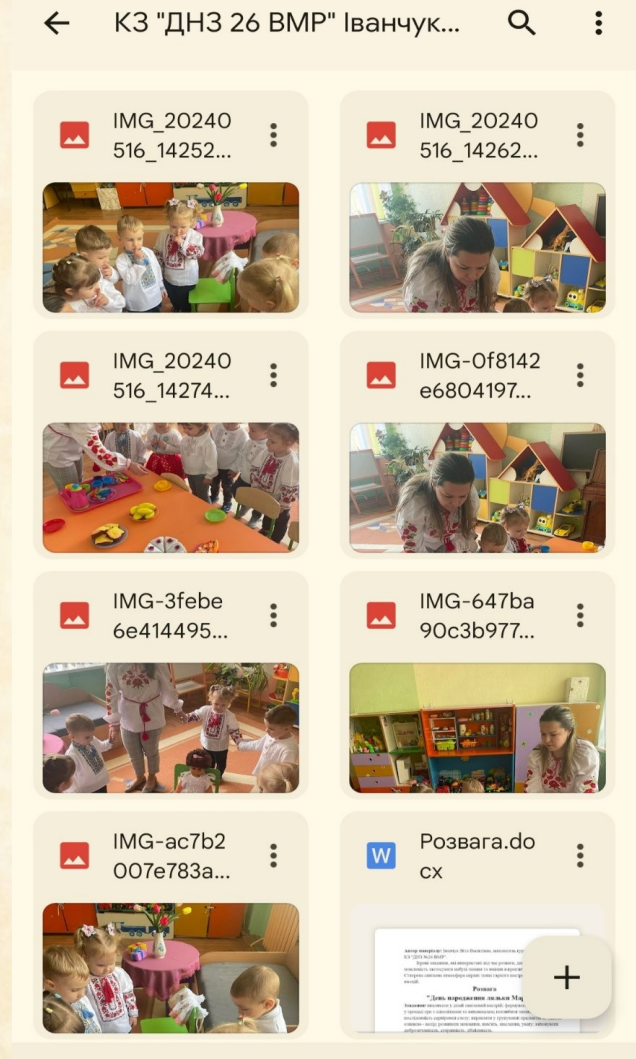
КЗ "ДНЗ 26 ВМР" Іванчук...

IMG_20240516_14252...

IMG_20240516_14262...

IMG_20240516_14274...

IMG-0f8142e6804197...

IMG-3febe6e414495...

IMG-647ba90c3b977...

IMG-ac7b2007e783a...

W Розвага.docx

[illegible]

Розвага

"День народження ляльки Ма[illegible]

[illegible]